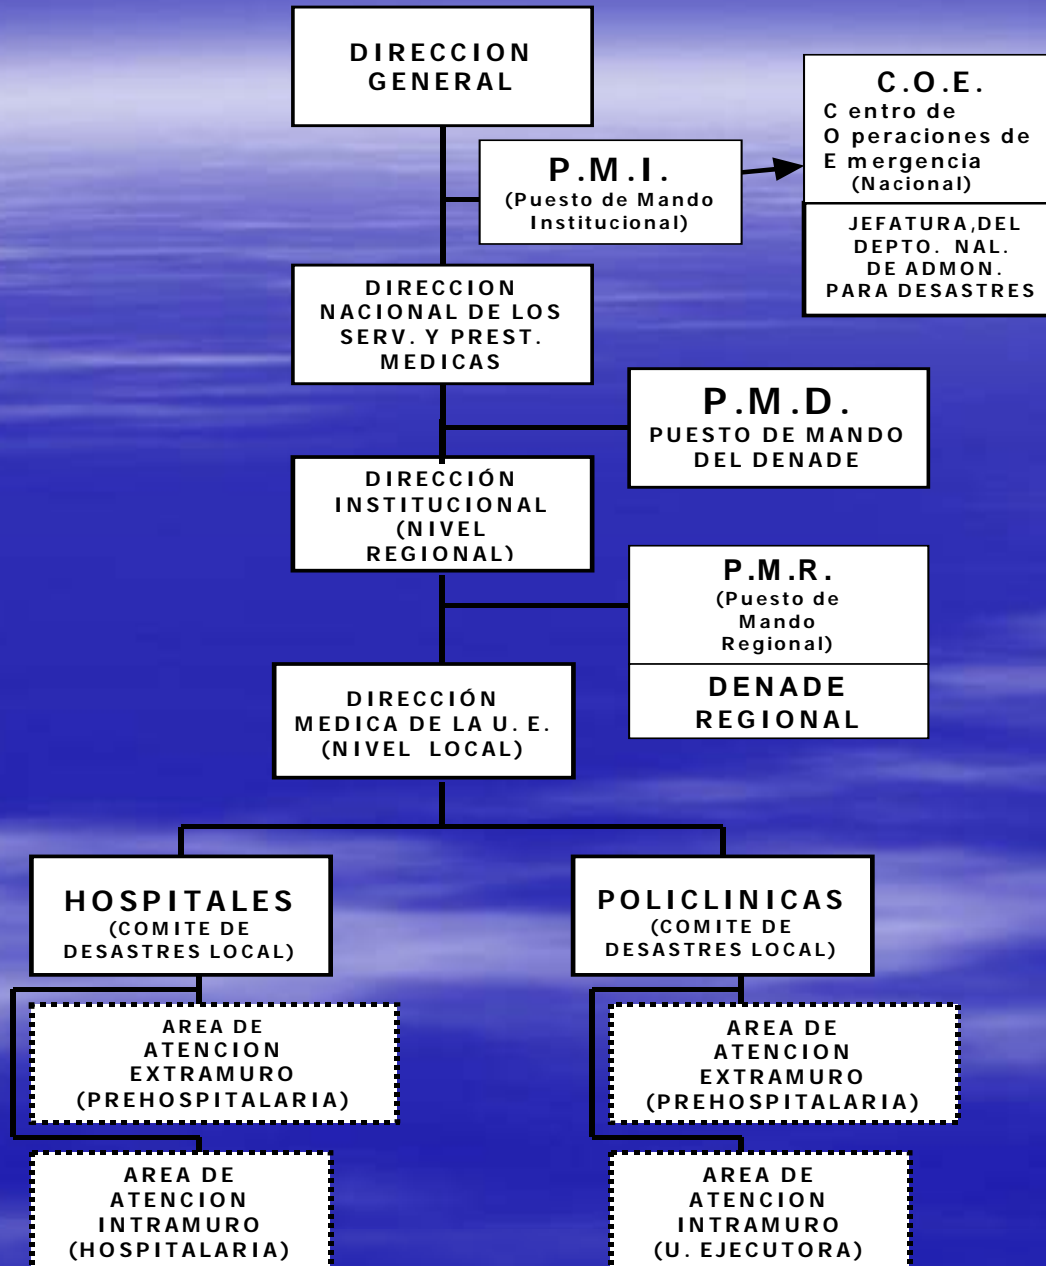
DIRECCION GENERAL

P.M.I.
(Puesto de Mando Institucional)

C.O.E.
Centro de Operaciones de Emergencia
(Nacional)

JEFATURA,DEL DEPTO. NAL. DE ADMON. PARA DESASTRES

DIRECCION NACIONAL DE LOS SERV. Y PREST. MEDICAS

P.M.D.
PUESTO DE MANDO DEL DENADE

DIRECCIÓN INSTITUCIONAL (NIVEL REGIONAL)

P.M.R.
(Puesto de Mando Regional)

DENADE REGIONAL

DIRECCIÓN MEDICA DE LA U. E. (NIVEL LOCAL)

HOSPITALES
(COMITE DE DESASTRES LOCAL)

POLICLINICAS
(COMITE DE DESASTRES LOCAL)

AREA DE ATENCION EXTRAMURO (PREHOSPITALARIA)

AREA DE ATENCION EXTRAMURO (PREHOSPITALARIA)

AREA DE ATENCION INTRAMURO (HOSPITALARIA)

AREA DE ATENCION INTRAMURO (U. EJECUTORA)